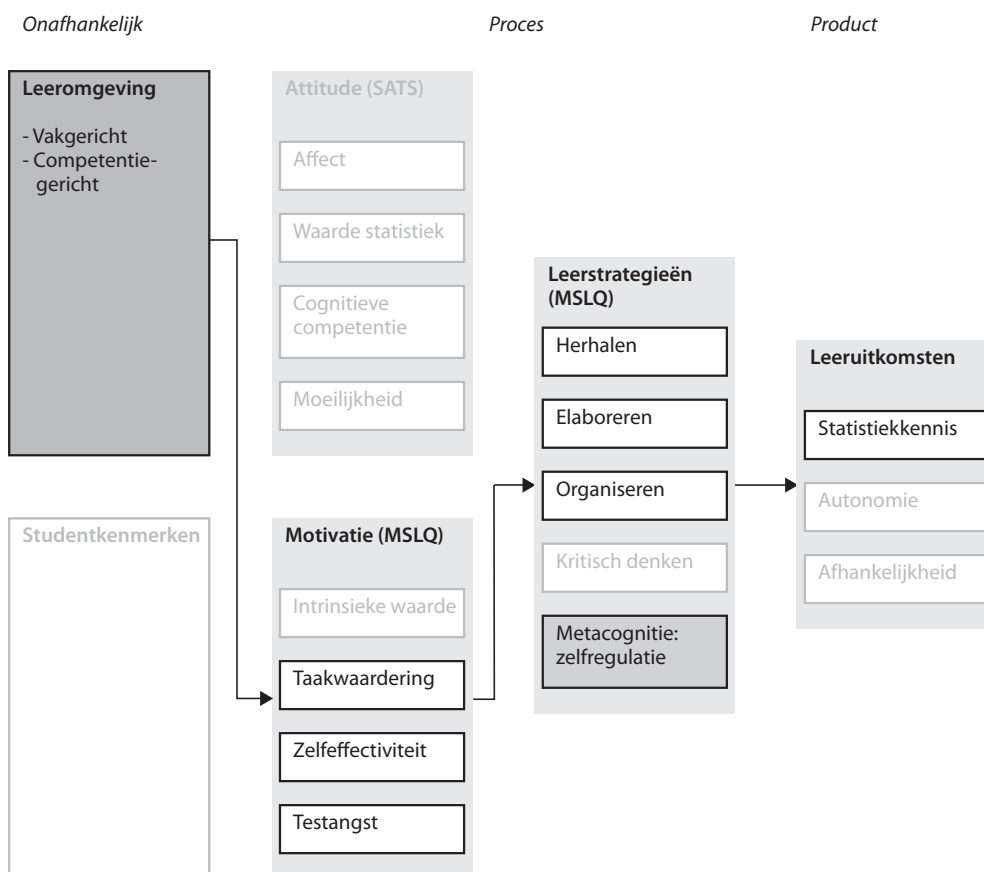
Onafhankelijk

Proces

Product

Leeromgeving

- Vakgericht
- Competentiegericht

Attitude (SATS)

Affect

Waarde statistiek

Cognitieve competentie

Moeilijkheid

Leerstrategieën (MSLQ)

Herhalen

Elaboreren

Organiseren

Kritisch denken

Metacognitie: zelfregulatie

Leeruitkomsten

Statistiekkennis

Autonomie

Afhankelijkheid

Studentkenmerken

Motivatie (MSLQ)

Intrinsieke waarde

Taakwaardering

Zelfeffectiviteit

Testangst